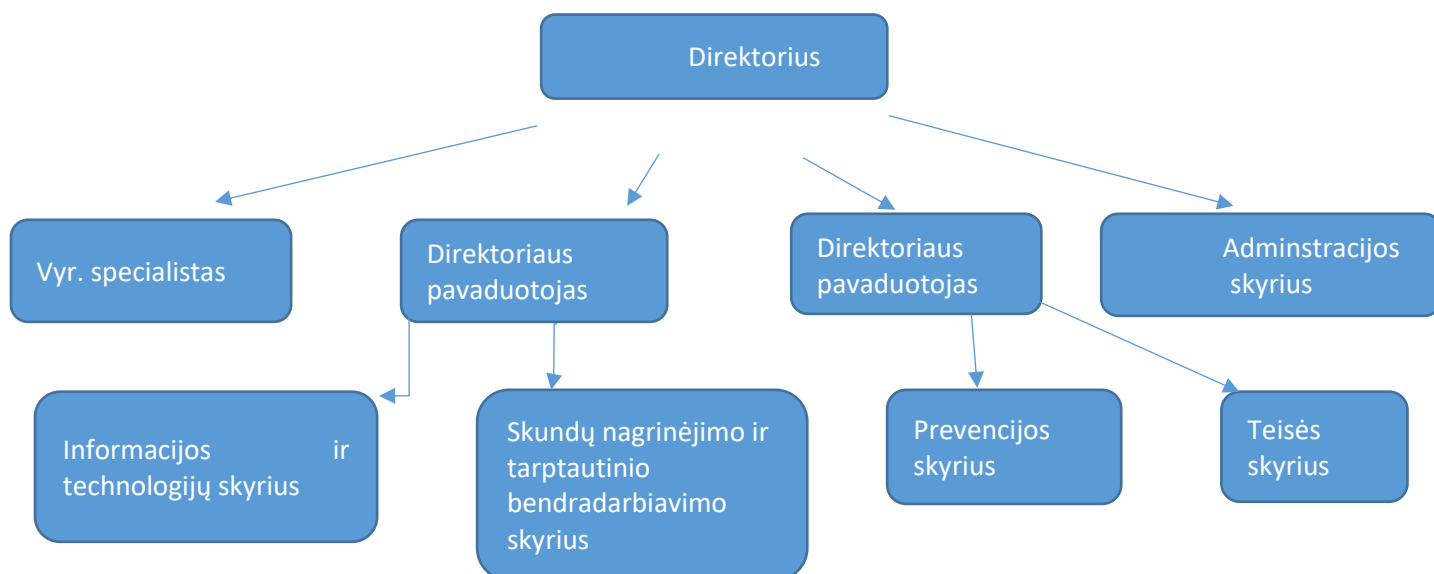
Direktorius

Vyr. specialistas

Direktoriaus pavaduotojas

Direktoriaus pavaduotojas

Adminstracijos skyrius

Informacijos ir technologijų skyrius

Skundų nagrinėjimo ir tarptautinio bendradarbiavimo skyrius

Prevencijos skyrius

Teisės skyrius